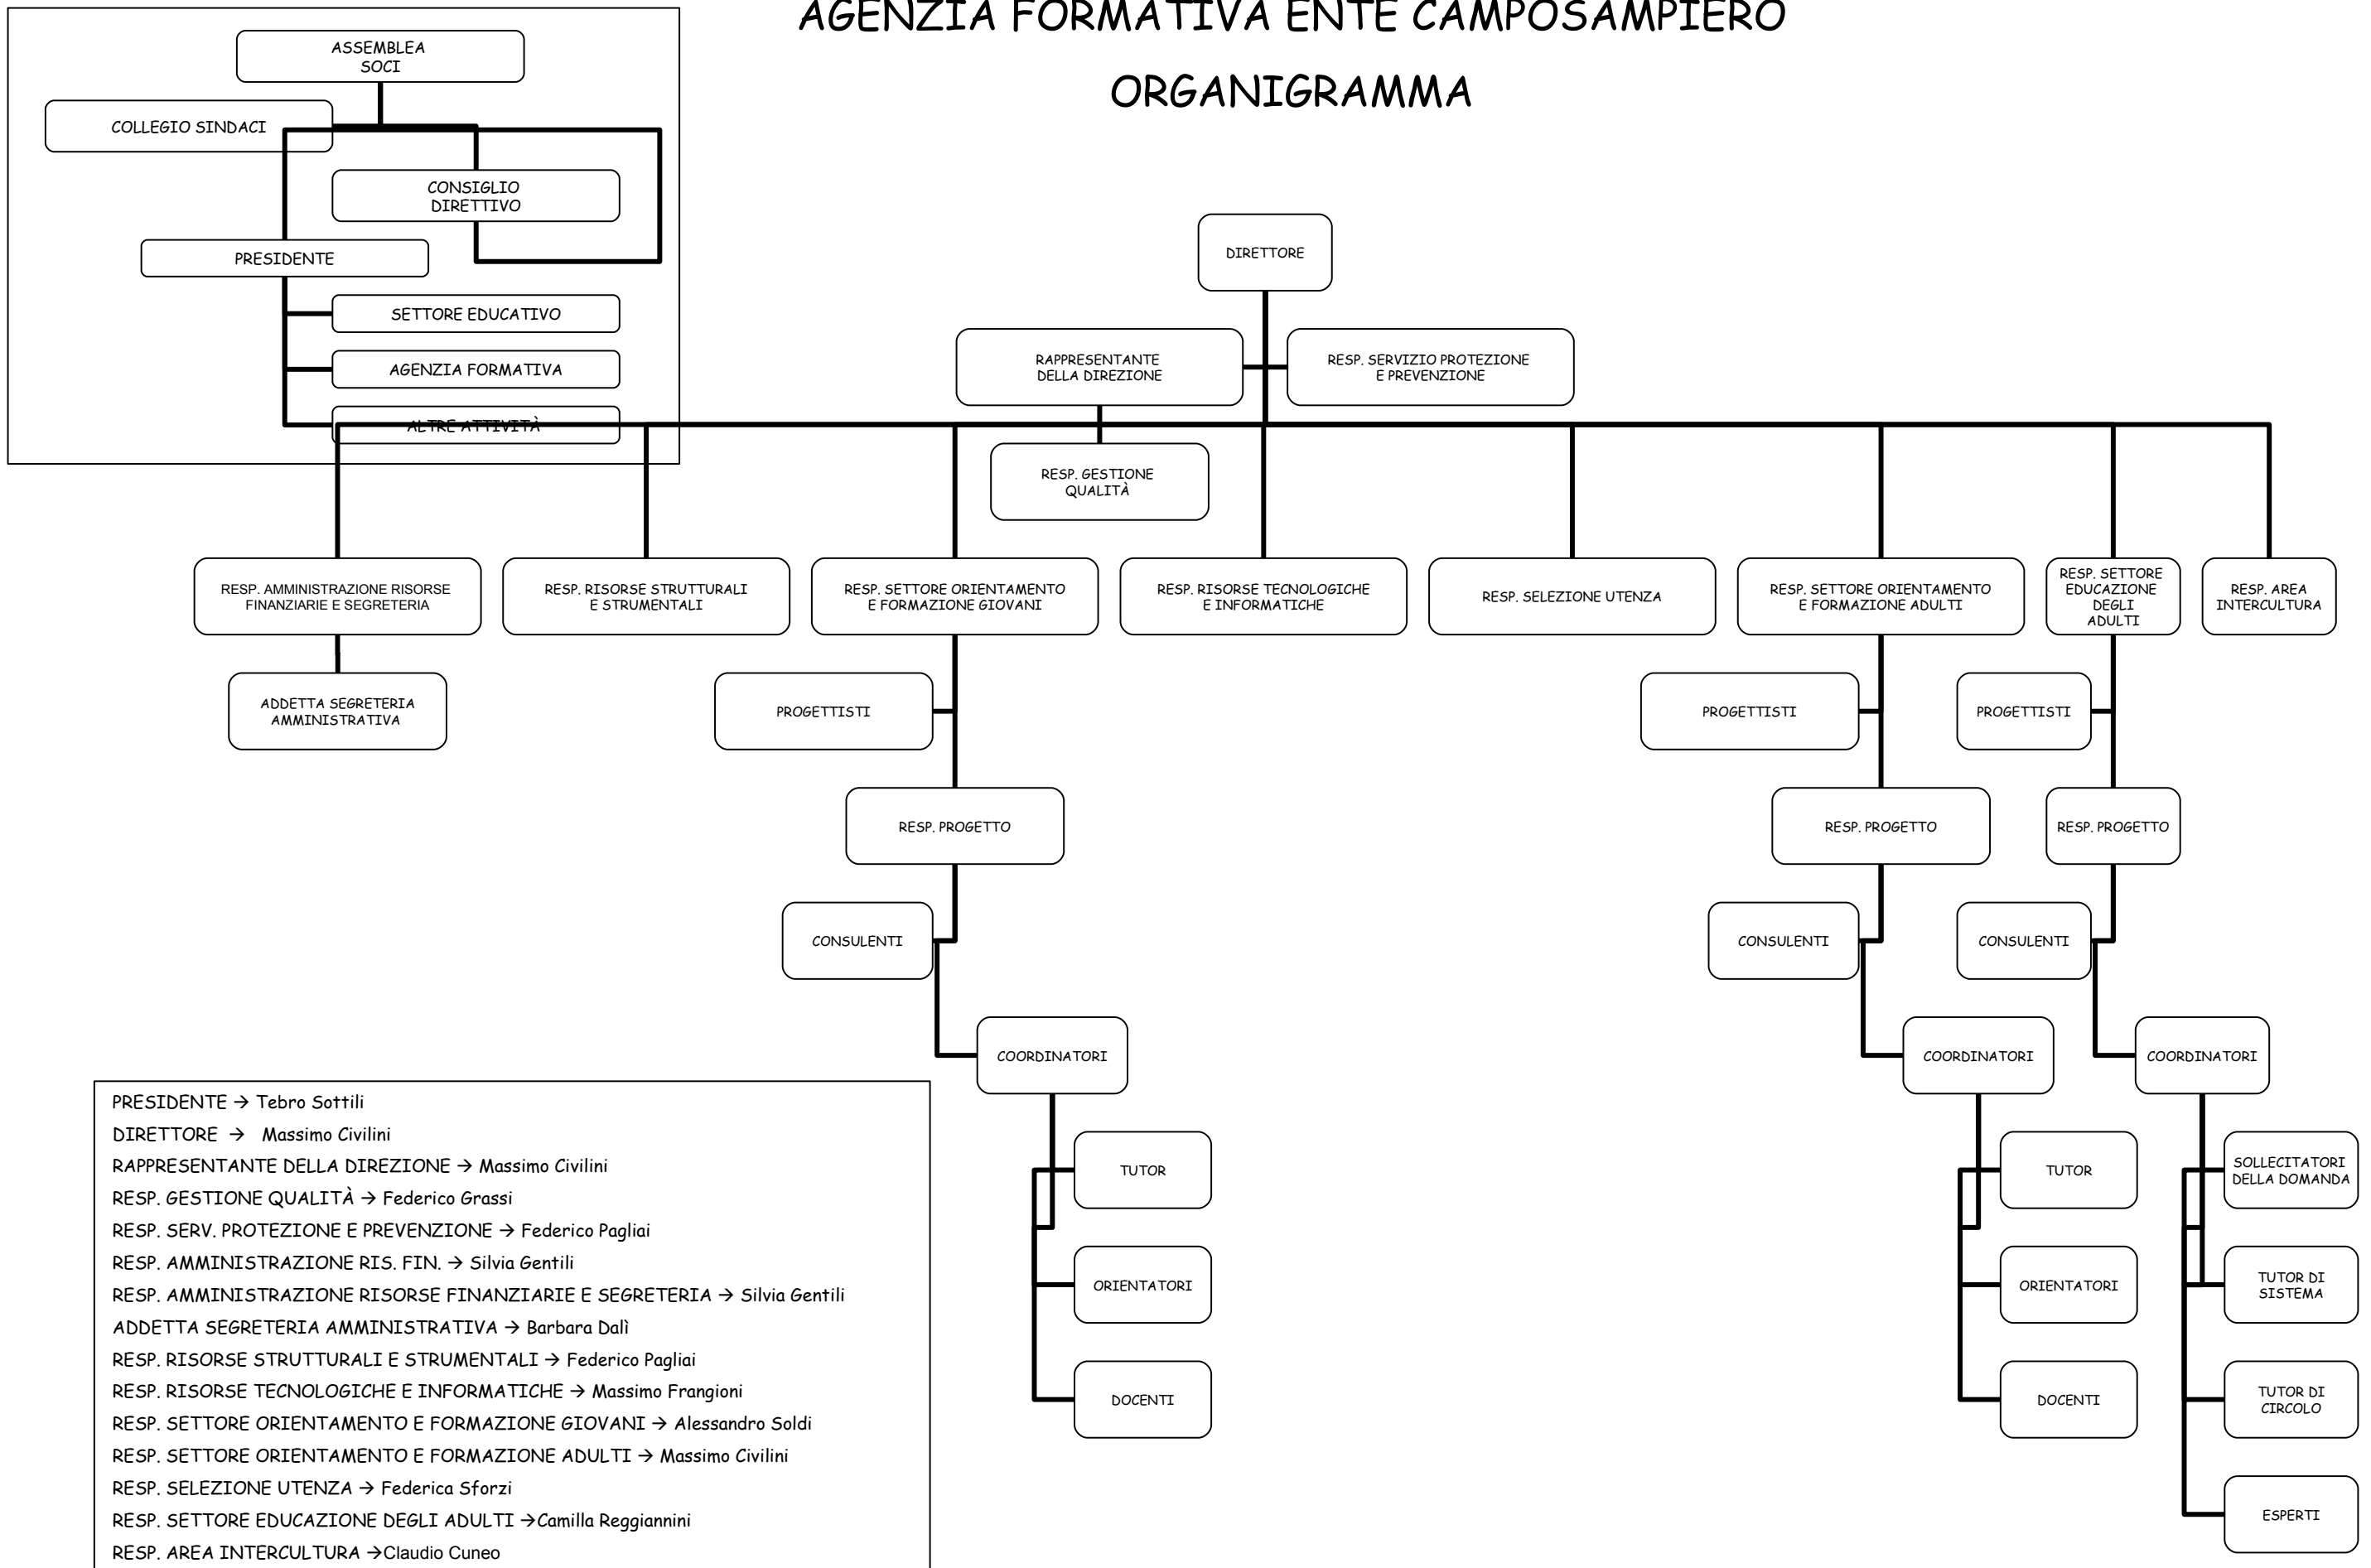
AGENZIA FORMATIVA ENTE CAMPOSAMPIERO

ORGANIGRAMMA

ASSEMBLEA SOCI

COLLEGIO SINDACI

CONSIGLIO DIRETTIVO

PRESIDENTE

SETTORE EDUCATIVO

AGENZIA FORMATIVA

ALTRE ATTIVITÀ

DIRETTORE

RAPPRESENTANTE DELLA DIREZIONE

RESP. SERVIZIO PROTEZIONE E PREVENZIONE

RESP. GESTIONE QUALITÀ

RESP. AMMINISTRAZIONE RISORSE FINANZIARIE E SEGRETERIA

RESP. RISORSE STRUTTURALI E STRUMENTALI

RESP. SETTORE ORIENTAMENTO E FORMAZIONE GIOVANI

RESP. RISORSE TECNOLOGICHE E INFORMATICHE

RESP. SELEZIONE UTENZA

RESP. SETTORE ORIENTAMENTO E FORMAZIONE ADULTI

RESP. SETTORE EDUCAZIONE DEGLI ADULTI

RESP. AREA INTERCULTURA

ADDETTA SEGRETERIA AMMINISTRATIVA

PROGETTISTI

RESP. PROGETTO

CONSULENTI

COORDINATORI

TUTOR

ORIENTATORI

DOCENTI

PROGETTISTI

RESP. PROGETTO

CONSULENTI

COORDINATORI

TUTOR

ORIENTATORI

DOCENTI

PROGETTISTI

RESP. PROGETTO

CONSULENTI

COORDINATORI

SOLLECITATORI DELLA DOMANDA

TUTOR DI SISTEMA

TUTOR DI CIRCOLO

ESPERTI

PRESIDENTE → Tebro Sottili
DIRETTORE → Massimo Civilini
RAPPRESENTANTE DELLA DIREZIONE → Massimo Civilini
RESP. GESTIONE QUALITÀ → Federico Grassi
RESP. SERV. PROTEZIONE E PREVENZIONE → Federico Pagliai
RESP. AMMINISTRAZIONE RIS. FIN. → Silvia Gentili
RESP. AMMINISTRAZIONE RISORSE FINANZIARIE E SEGRETERIA → Silvia Gentili
ADDETTA SEGRETERIA AMMINISTRATIVA → Barbara Dalì
RESP. RISORSE STRUTTURALI E STRUMENTALI → Federico Pagliai
RESP. RISORSE TECNOLOGICHE E INFORMATICHE → Massimo Frangioni
RESP. SETTORE ORIENTAMENTO E FORMAZIONE GIOVANI → Alessandro Soldi
RESP. SETTORE ORIENTAMENTO E FORMAZIONE ADULTI → Massimo Civilini
RESP. SELEZIONE UTENZA → Federica Sforzi
RESP. SETTORE EDUCAZIONE DEGLI ADULTI →Camilla Reggiannini
RESP. AREA INTERCULTURA →Claudio Cuneo